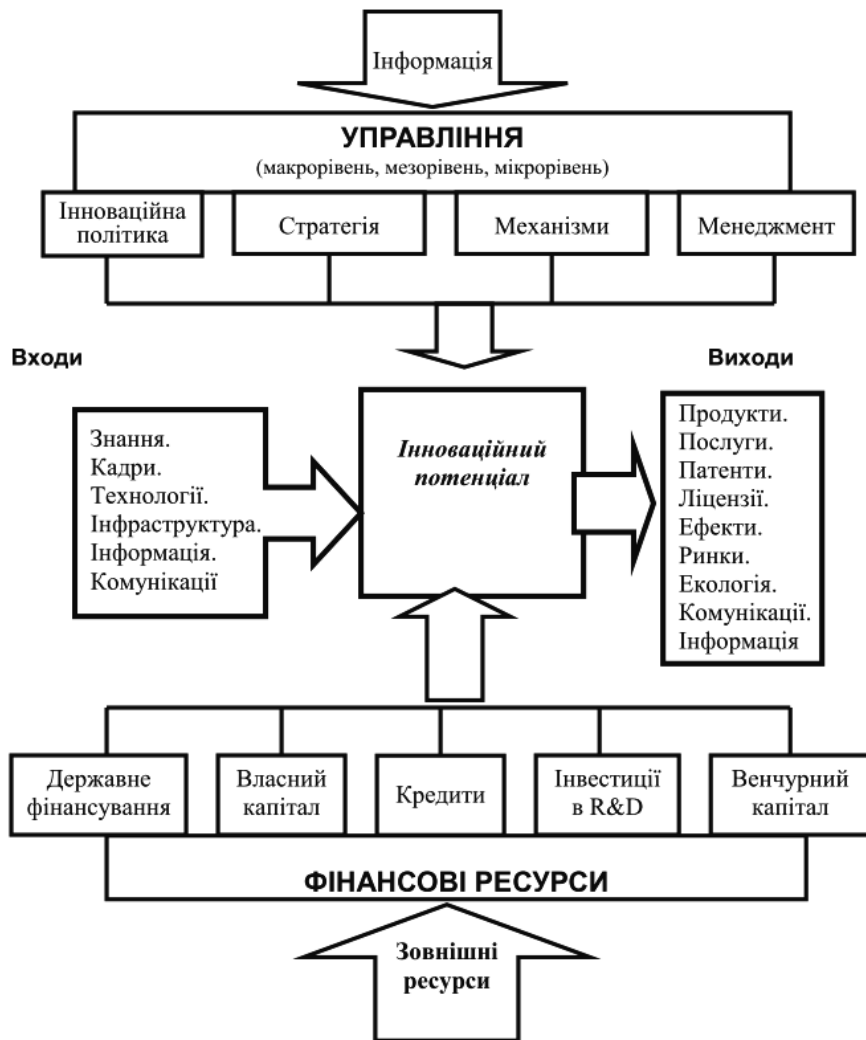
Інформація

УПРАВЛІННЯ
(макрорівень, мезорівень, мікрорівень)

Інноваційна політика

Стратегія

Механізми

Менеджмент

Входи

Виходи

Знання.
Кадри.
Технології.
Інфраструктура.
Інформація.
Комунікації

Інноваційний потенціал

Продукти.
Послуги.
Патенти.
Ліцензії.
Ефекти.
Ринки.
Екологія.
Комунікації.
Інформація

Державне фінансування

Власний капітал

Кредити

Інвестиції в R&D

Венчурний капітал

ФІНАНСОВІ РЕСУРСИ

Зовнішні ресурси